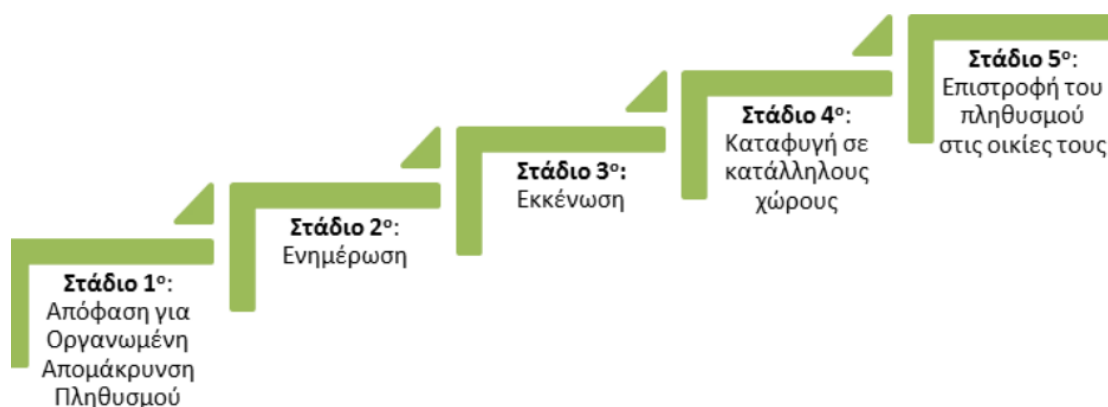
**Στάδιο 1ο**: Απόφαση για Οργανωμένη Απομάκρυνση Πληθυσμού

**Στάδιο 2ο**: Ενημέρωση

**Στάδιο 3ο**: Εκκένωση

**Στάδιο 4ο**: Καταφυγή σε κατάλληλους χώρους

**Στάδιο 5ο**: Επιστροφή του πληθυσμού στις οικίες τους